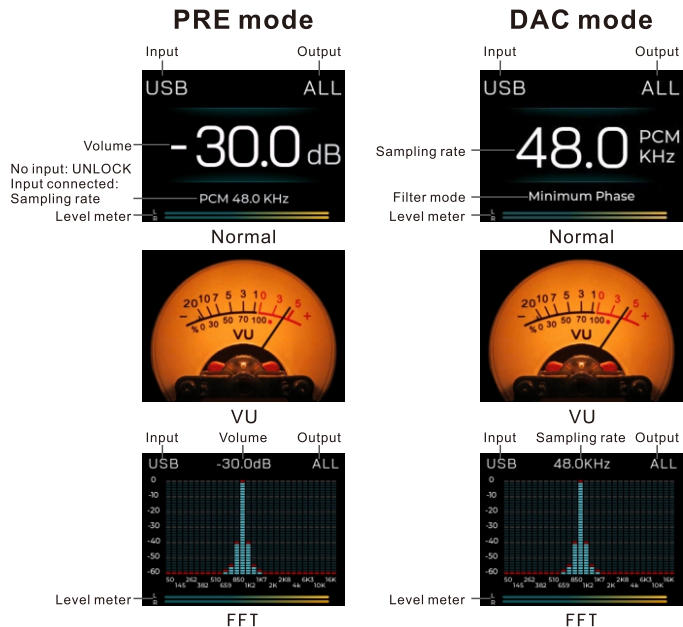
PRE mode

Input
Output
USB
ALL
Volume
-30.0 dB
No input: UNLOCK
Input connected: Sampling rate
PCM 48.0 KHz
Level meter
L
R
Normal

20 10 7 5 3 1 0 3 5
– +
% 0 30 50 70 100%
VU
VU

Input
Volume
Output
USB
-30.0dB
ALL
0
-10
-20
-30
-40
-50
-60
50 262 510 850 1K7 2K8 6K3 16K
145 382 659 1K2 2K 4k 10K
Level meter
L
R
FFT

DAC mode

Input
Output
USB
ALL
Sampling rate
48.0
PCM
KHz
Filter mode
Minimum Phase
Level meter
L
R
Normal

20 10 7 5 3 1 0 3 5
– +
% 0 30 50 70 100%
VU
VU

Input
Sampling rate
Output
USB
48.0KHz
ALL
0
-10
-20
-30
-40
-50
-60
50 262 510 850 1K7 2K8 6K3 16K
145 382 659 1K2 2K 4k 10K
Level meter
L
R
FFT